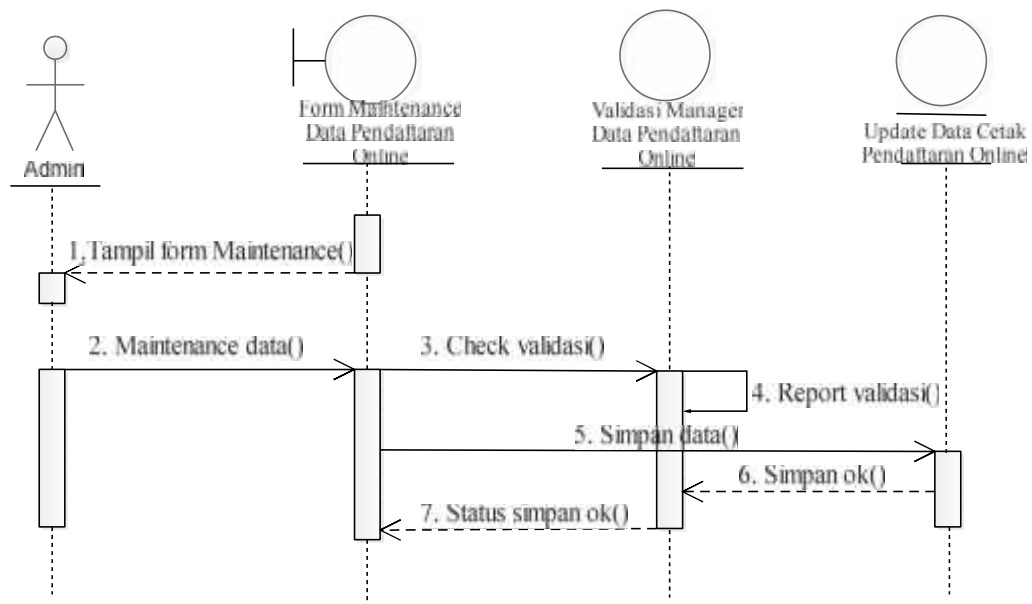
Admin

Form Maintenance Data Pendaftaran Online

Validasi Manager Data Pendaftaran Online

Update Data Cetak Pendaftaran Online

1. Tampil form Maintenance()

2. Maintenance data()

3. Check validasi()

4. Report validasi()

5. Simpan data()

6. Simpan ok()

7. Status simpan ok()